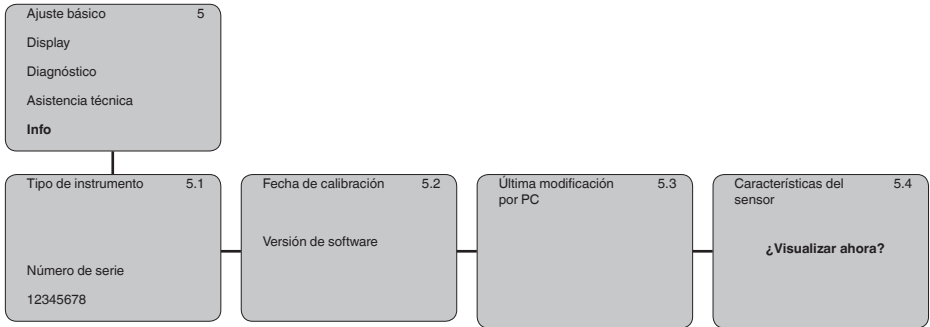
Ajuste básico 5
Display
Diagnóstico
Asistencia técnica
**Info**

Tipo de instrumento 5.1

Número de serie
12345678

Fecha de calibración 5.2

Versión de software

Última modificación por PC 5.3

Características del sensor 5.4

**¿Visualizar ahora?**